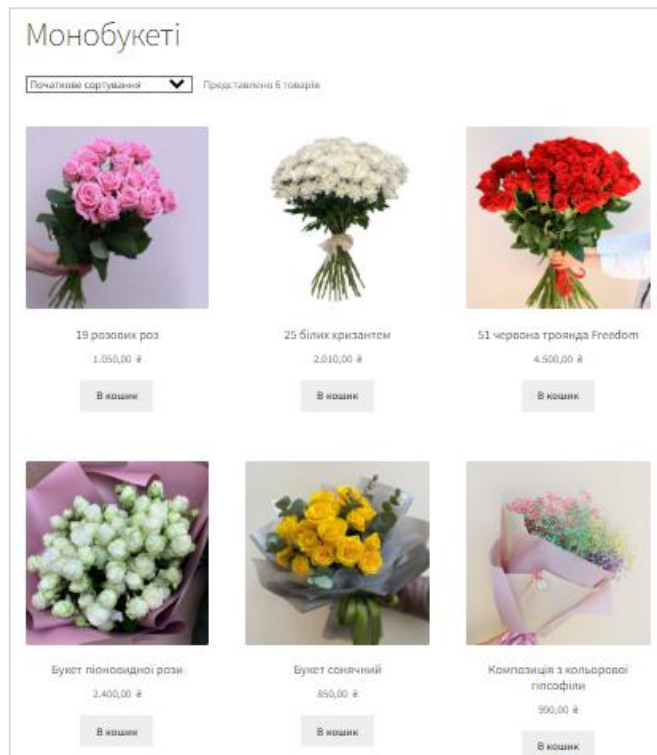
Монобукеті

Початкове сортування

Представлено 6 товарів

19 розових роз

1.050,00 ₴

В кошик

25 білих хризантем

2.010,00 ₴

В кошик

51 червона троянда Freedom

4.500,00 ₴

В кошик

Букет піоновидної рози

2.400,00 ₴

В кошик

Букет сонячний

850,00 ₴

В кошик

Композиція з кольорової гіпсофіли

990,00 ₴

В кошик